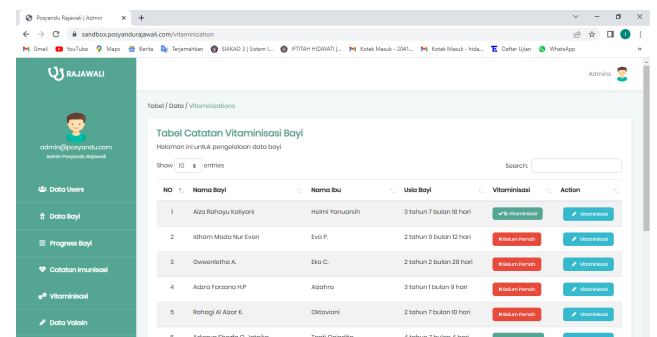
Posyandu Rajawali | Admin ×

sandbox.posyandurajawali.com/vitaminization

Gmail YouTube Maps Berita Terjemahkan SIAKAD 3 | Sistem I... IFTITAH HIDAYATI (... Kotak Masuk - 2041... Kotak Masuk - hida... Daftar Ujian WhatsApp

RAJAWALI

Admins

admin@posyandu.com
Admin Posyandu Rajawali

Data Users
Data Bayi
Progress Bayi
Catatan Imunisasi
Vitaminisasi
Data Vaksin

Tabel / Data / Vitaminizations

Tabel Catatan Vitaminisasi Bayi

Halaman ini untuk pengelolaan data bayi

Show 10 entries

Search:

| NO | Nama Bayi | Nama Ibu | Usia Bayi | Vitaminisasi | Action |
|---|---|---|---|---|---|
| 1 | Aiza Rahayu Kaliyani | Helmi Yanuarsih | 3 tahun 7 bulan 18 hari | Sd Vitaminisasi | Vitaminisasi |
| 2 | Idham Mada Nur Evan | Eva P. | 2 tahun 9 bulan 12 hari | Belum Pernah | Vitaminisasi |
| 3 | Gweenietha A. | Eka C. | 2 tahun 2 bulan 28 hari | Belum Pernah | Vitaminisasi |
| 4 | Adira Farzana H.P | Alzahra | 3 tahun 1 bulan 9 hari | Belum Pernah | Vitaminisasi |
| 5 | Rahagi Al Aizar K. | Oktaviani | 2 tahun 7 bulan 10 hari | Belum Pernah | Vitaminisasi |
| 6 | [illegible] | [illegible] | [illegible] | | |